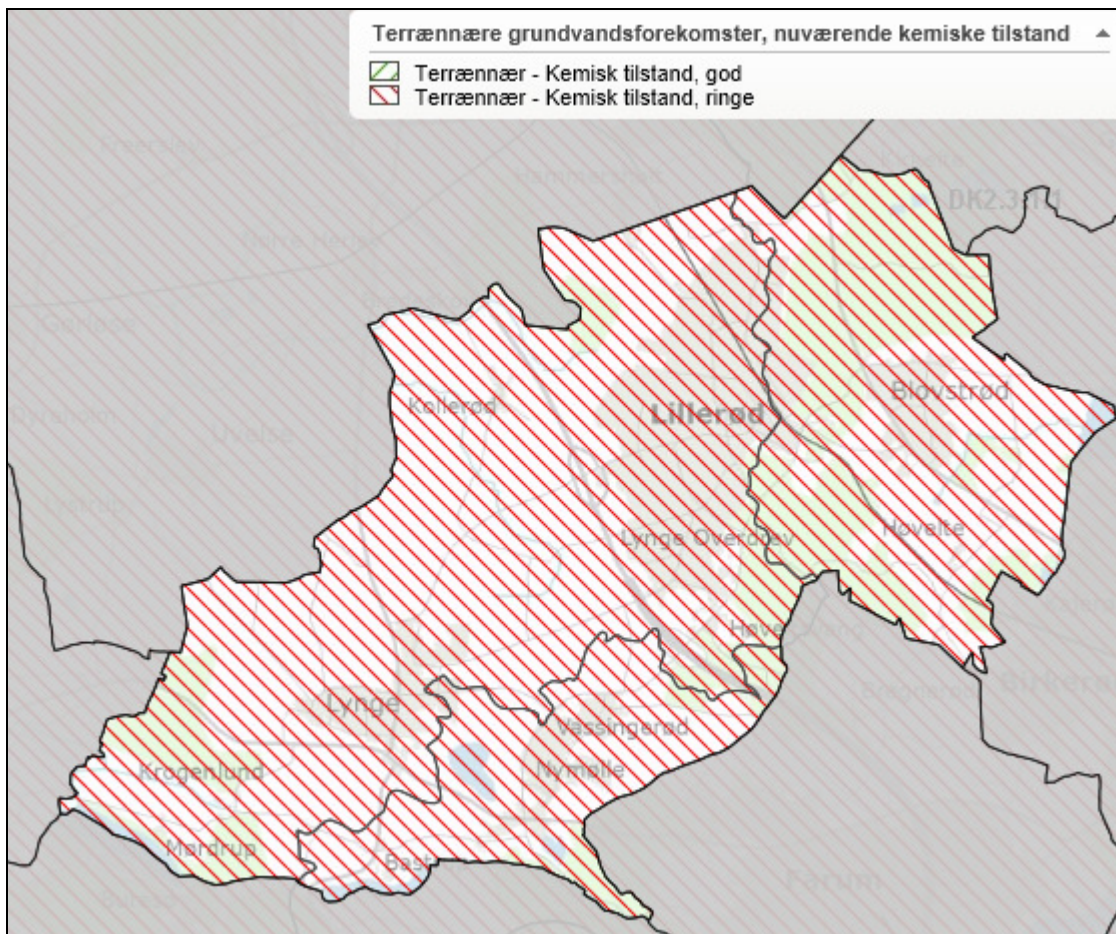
Terrænnære grundvandsforekomster, nuværende kemiske tilstand

Terrænnær - Kemisk tilstand, god
Terrænnær - Kemisk tilstand, ringe

DK2.3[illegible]

Kollerød

Lillerød

Blovstrød

Lynge Overdrev

Hovelte

Havelse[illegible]

Lynge

Vassingerød

Krogenlund

Nymølle

Mørdrup

Bast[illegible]

Farum